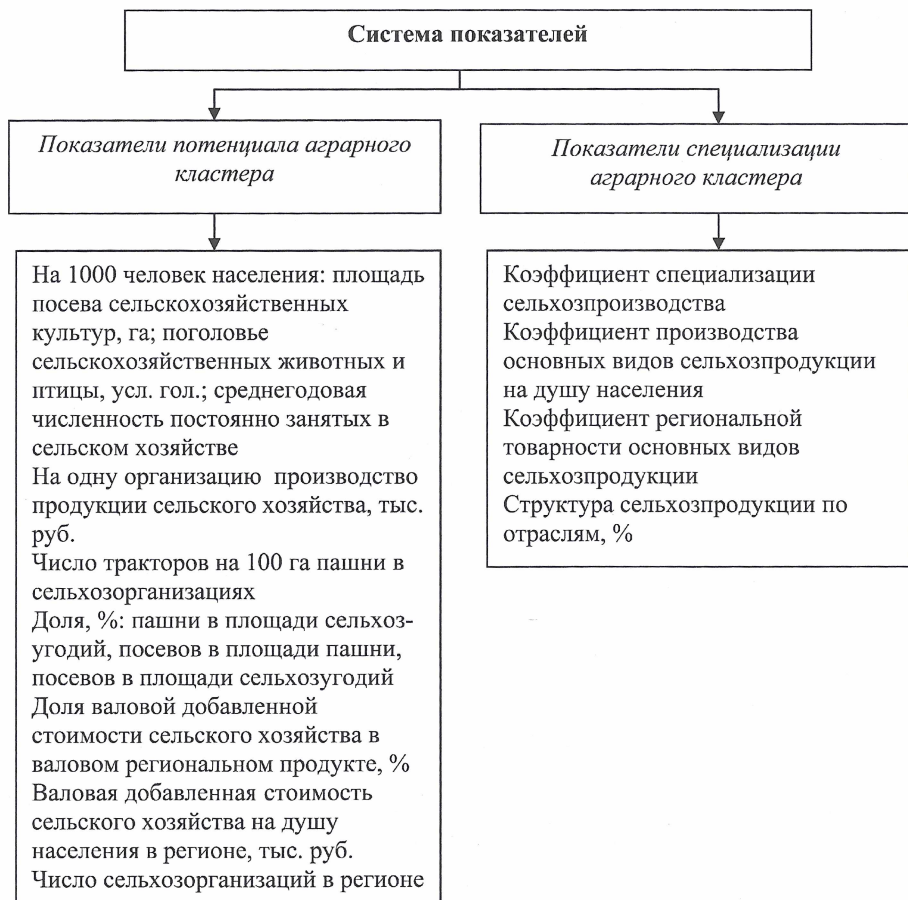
Система показателей

Показатели потенциала аграрного кластера

Показатели специализации аграрного кластера

На 1000 человек населения: площадь посева сельскохозяйственных культур, га; поголовье сельскохозяйственных животных и птицы, усл. гол.; среднегодовая численность постоянно занятых в сельском хозяйстве
На одну организацию производство продукции сельского хозяйства, тыс. руб.
Число тракторов на 100 га пашни в сельхозорганизациях
Доля, %: пашни в площади сельхозугодий, посевов в площади пашни, посевов в площади сельхозугодий
Доля валовой добавленной стоимости сельского хозяйства в валовом региональном продукте, %
Валовая добавленная стоимость сельского хозяйства на душу населения в регионе, тыс. руб.
Число сельхозорганизаций в регионе

Коэффициент специализации сельхозпроизводства
Коэффициент производства основных видов сельхозпродукции на душу населения
Коэффициент региональной товарности основных видов сельхозпродукции
Структура сельхозпродукции по отраслям, %